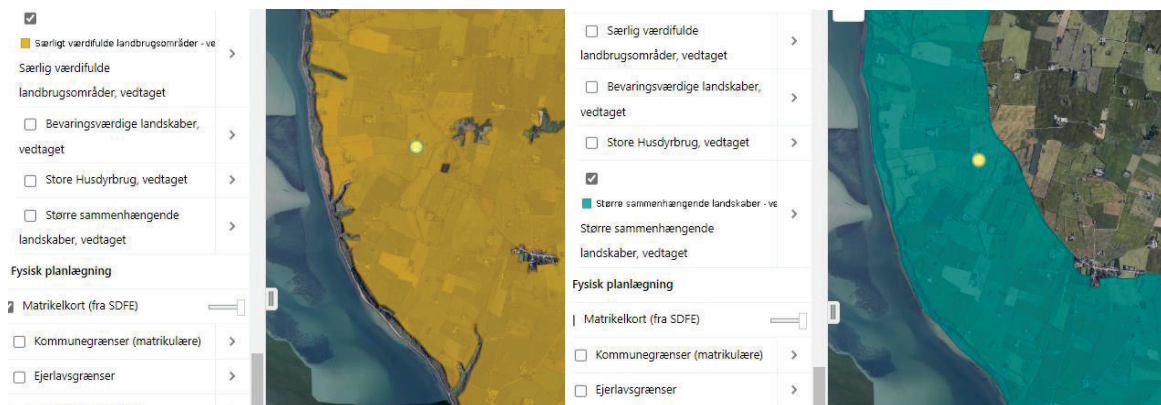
Særligt værdifulde landbrugsområder - ve

Særlig værdifulde landbrugsområder, vedtaget

Bevaringsværdige landskaber, vedtaget

Store Husdyrbrug, vedtaget

Større sammenhængende landskaber, vedtaget

Fysisk planlægning

Matrikelkort (fra SDFE)

Kommunegrænser (matrikulære)

Ejerlavsgrænser

Særlig værdifulde landbrugsområder, vedtaget

Bevaringsværdige landskaber, vedtaget

Store Husdyrbrug, vedtaget

Større sammenhængende landskaber - ve

Større sammenhængende landskaber, vedtaget

Fysisk planlægning

Matrikelkort (fra SDFE)

Kommunegrænser (matrikulære)

Ejerlavsgrænser